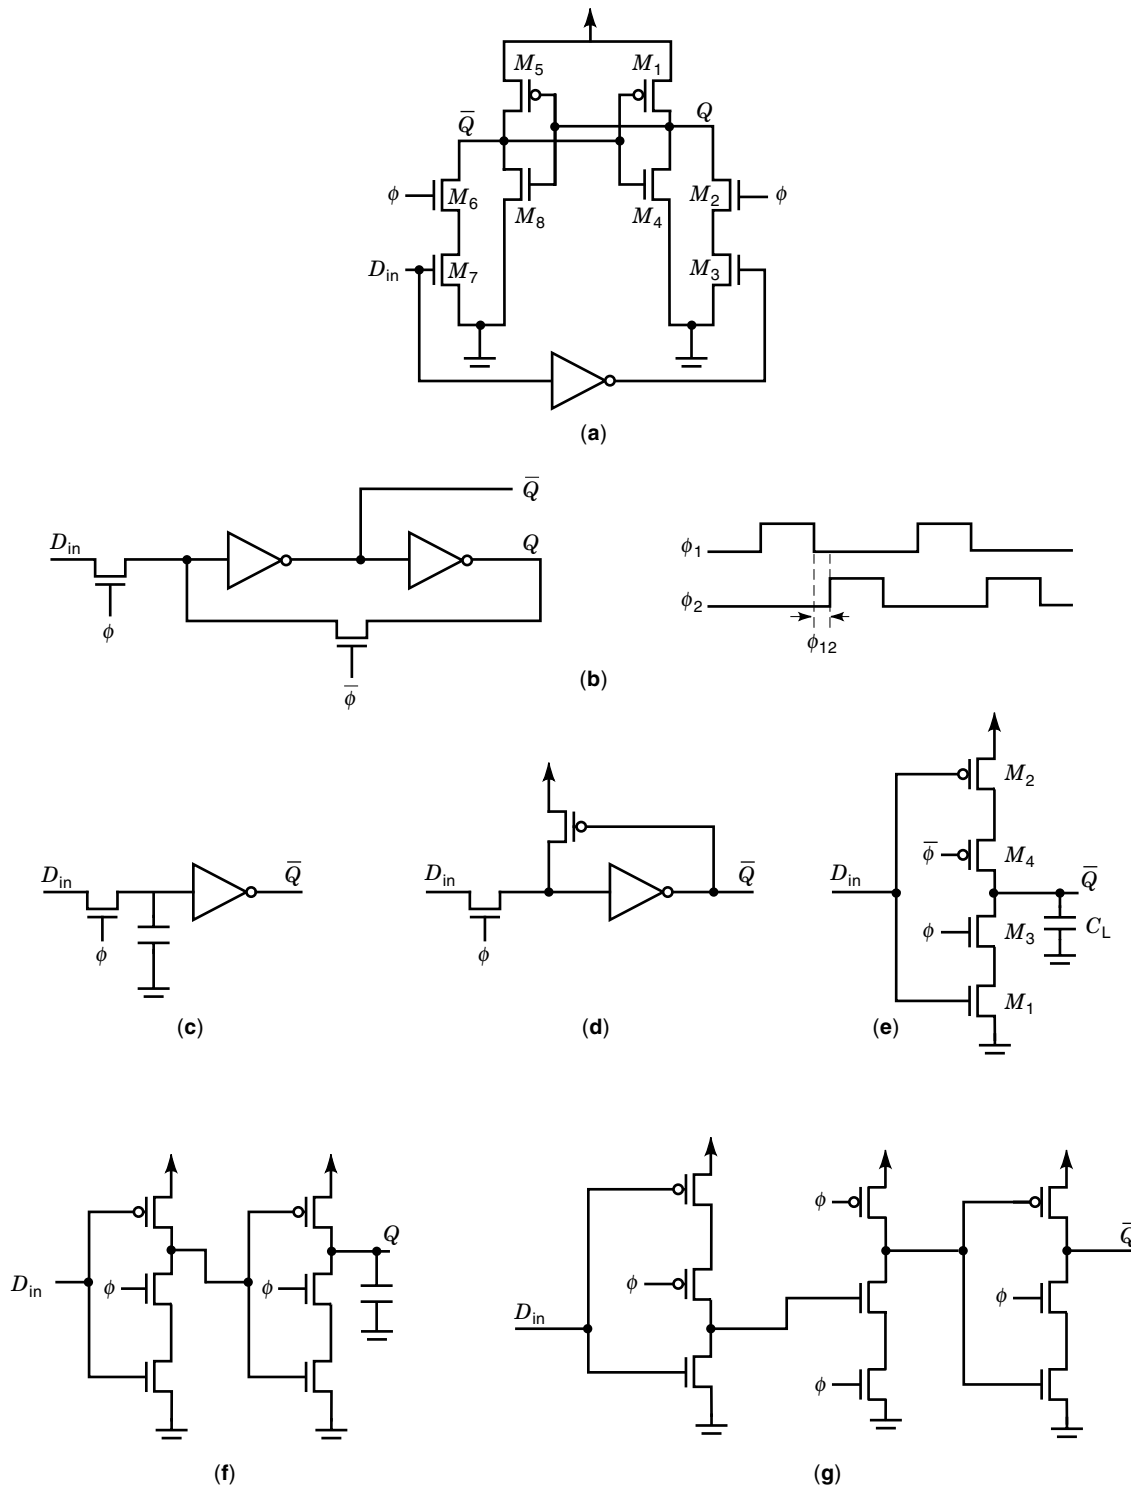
$M_5$
$M_1$
$\overline{Q}$
$Q$
$\phi$
$M_6$
$M_8$
$M_4$
$M_2$
$\phi$
$D_{in}$
$M_7$
$M_3$
(a)

$\overline{Q}$
$D_{in}$
$Q$
$\phi$
$\overline{\phi}$
$\phi_1$
$\phi_2$
$\phi_{12}$
(b)

$D_{in}$
$\overline{Q}$
$\phi$
(c)

$D_{in}$
$\overline{Q}$
$\phi$
(d)

$M_2$
$\overline{\phi}$
$M_4$
$D_{in}$
$\overline{Q}$
$\phi$
$M_3$
$C_L$
$M_1$
(e)

$D_{in}$
$\phi$
$\phi$
$Q$
(f)

$\phi$
$\phi$
$D_{in}$
$\phi$
$\phi$
$\overline{Q}$
(g)